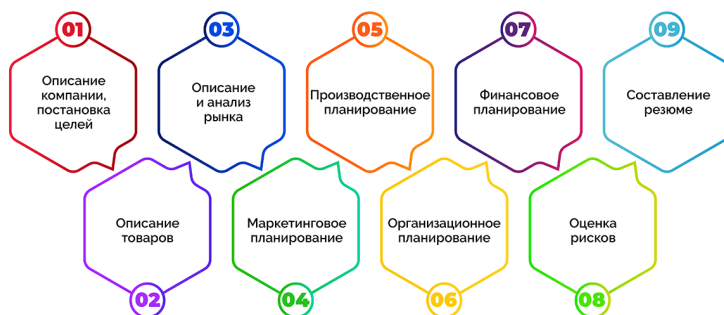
01
Описание компании, постановка целей

02
Описание товаров

03
Описание и анализ рынка

04
Маркетинговое планирование

05
Производственное планирование

06
Организационное планирование

07
Финансовое планирование

08
Оценка рисков

09
Составление резюме